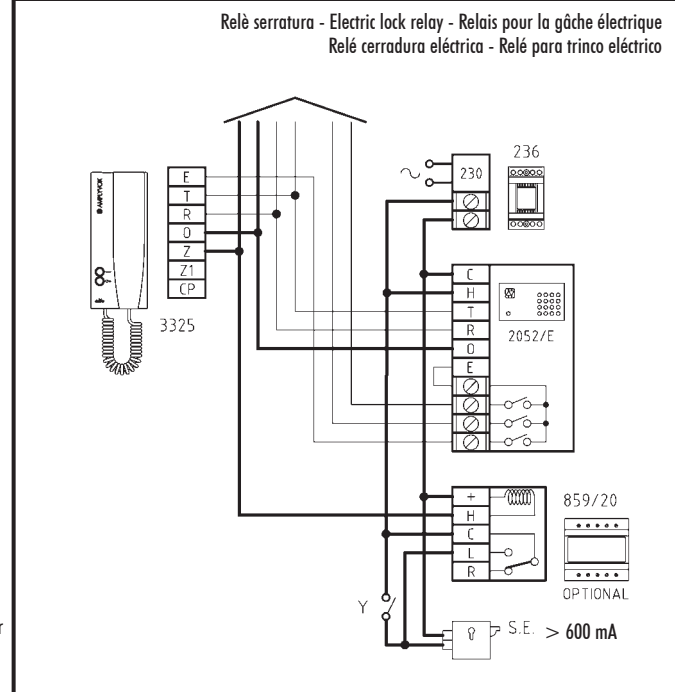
Relè serratura - Electric lock relay - Relais pour la gâche électrique
Relé cerradura eléctrica - Relé para trinco eléctrico

E
T
R
0
Z
Z1
CP

3325

230
236

C
H
T
R
0
E
2052/E

+
H
C
L
R
859/20
OPTIONAL

Y
S.E. > 600 mA